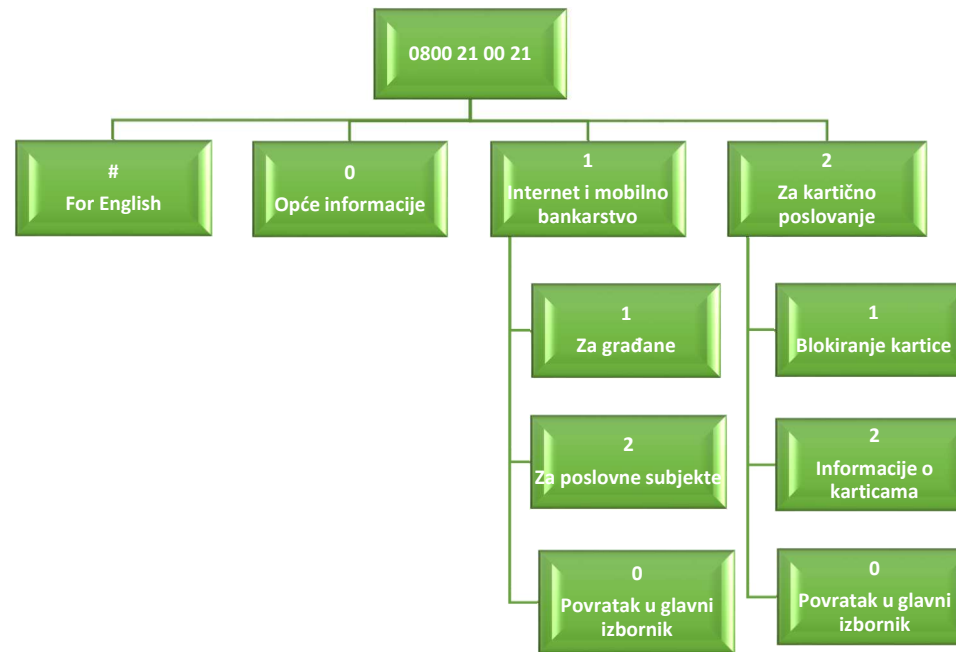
0800 21 00 21

#
For English

0
Opće informacije

1
Internet i mobilno bankarstvo

2
Za kartično poslovanje

1
Za građane

2
Za poslovne subjekte

0
Povratak u glavni izbornik

1
Blokiranje kartice

2
Informacije o karticama

0
Povratak u glavni izbornik